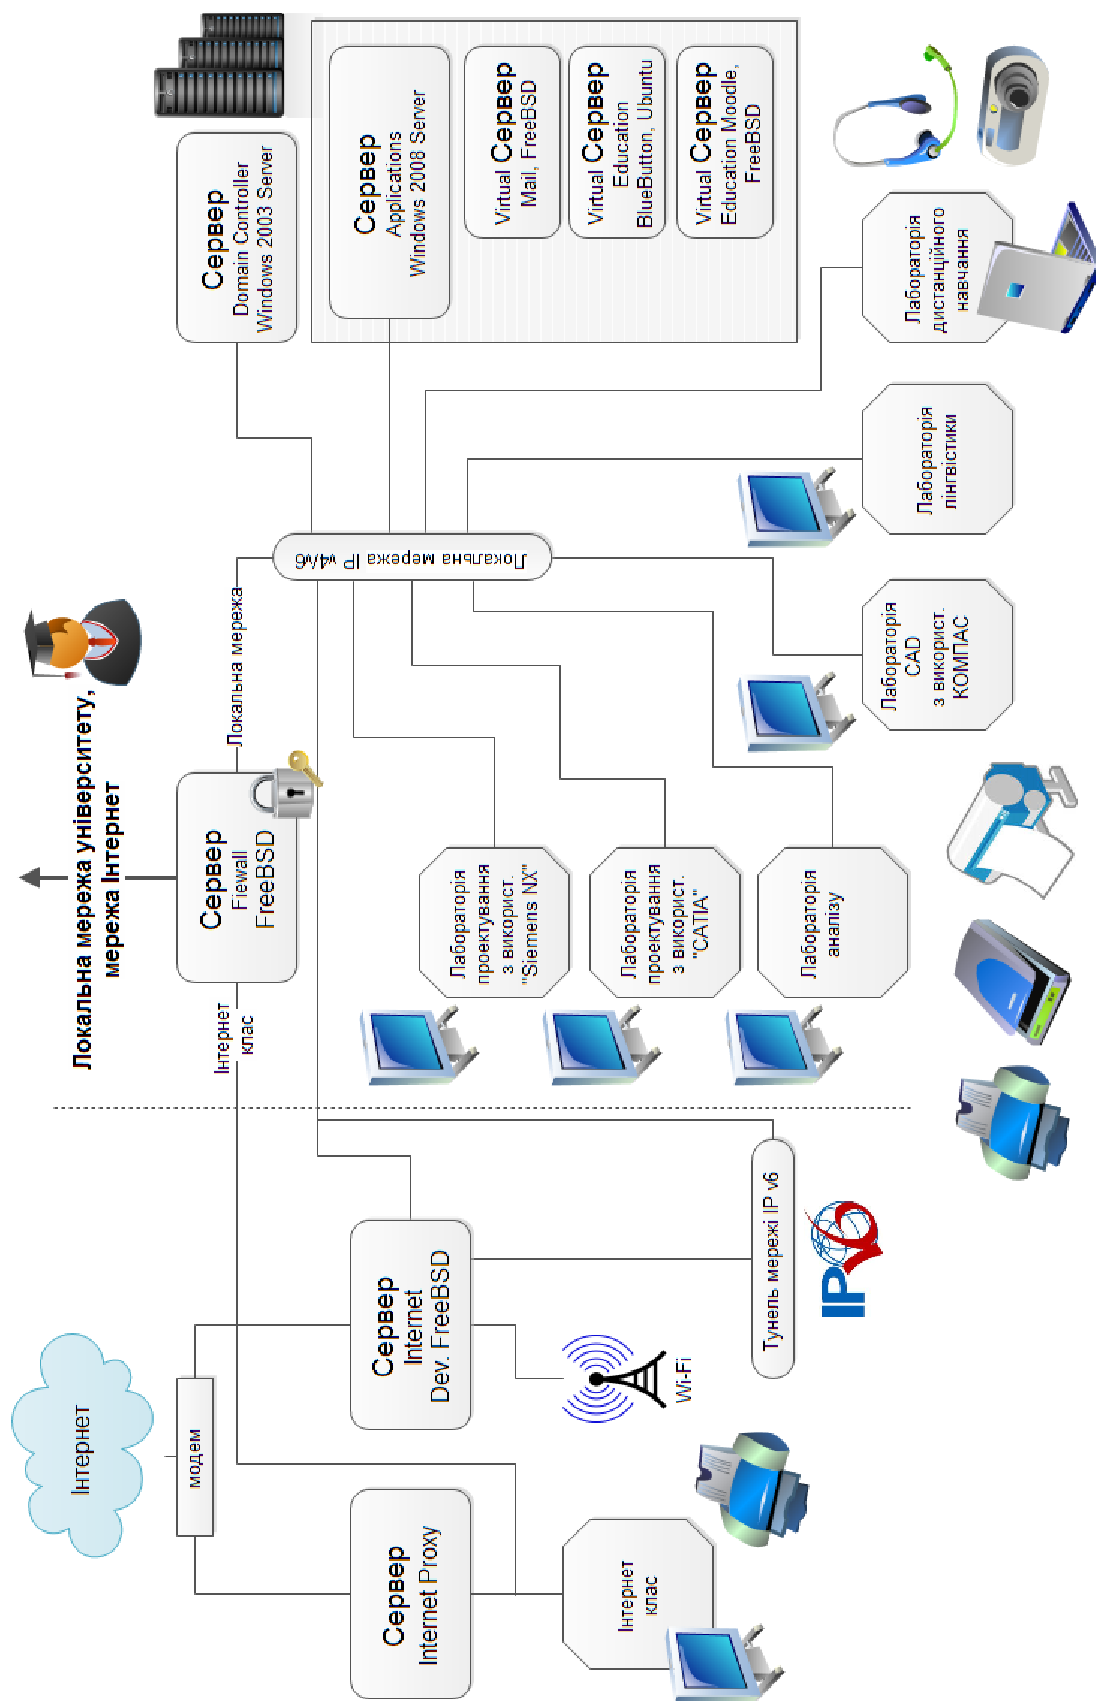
Сервер
Domain Controller
Windows 2003 Server

Сервер
Applications
Windows 2008 Server

Virtual Сервер
Mail, FreeBSD

Virtual Сервер
Education
BlueButton, Ubuntu

Virtual Сервер
Education Moodle,
FreeBSD

Лабораторія
дистанційного
навчання

Лабораторія
лінгвістики

Локальна мережа IP v4/v6

Лабораторія
CAD
з використ.
КОМПАС

Локальна мережа університету,
мережа Інтернет

Локальна мережа

Сервер
Fiewall
FreeBSD

Лабораторія
проектування
з використ.
"Siemens NX"

Лабораторія
проектування
з використ.
"CATIA"

Лабораторія
аналізу

Інтернет
клас

Інтернет

модем

Сервер
Internet
Dev. FreeBSD

Wi-Fi

Тунель мережі IP v6

IPv6

Сервер
Internet Proxy

Інтернет
клас